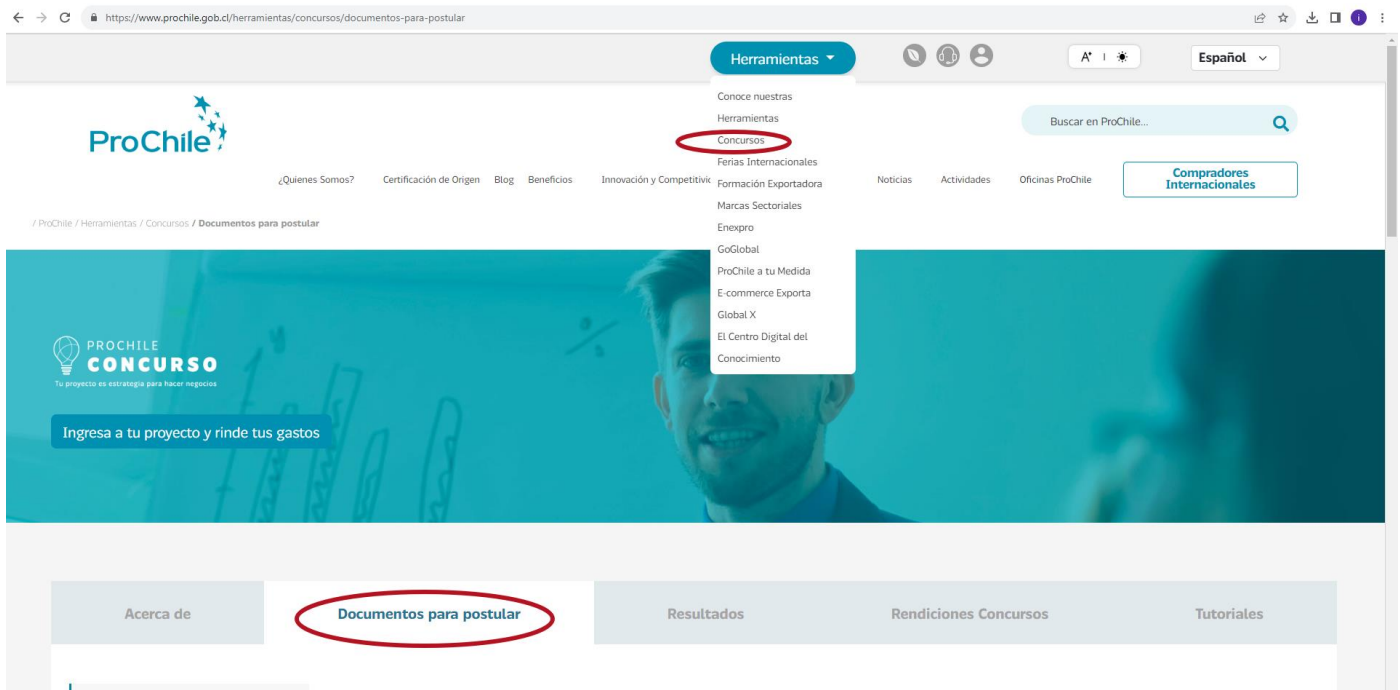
https://www.prochile.gob.cl/herramientas/concursos/documentos-para-postular

Herramientas

A⁺ | ☀

Español

ProChile

Conoce nuestras Herramientas
Concursos
Ferias Internacionales
Formación Exportadora
Marcas Sectoriales
Enexpro
GoGlobal
ProChile a tu Medida
E-commerce Exporta
Global X
El Centro Digital del Conocimiento

Buscar en ProChile...

¿Quienes Somos? Certificación de Origen Blog Beneficios Innovación y Competitivi Noticias Actividades Oficinas ProChile

Compradores Internacionales

/ ProChile / Herramientas / Concursos / Documentos para postular

PROCHILE
CONCURSO
Tu proyecto es estrategia para hacer negocios

Ingresa a tu proyecto y rinde tus gastos

Acerca de | Documentos para postular | Resultados | Rendiciones Concursos | Tutoriales